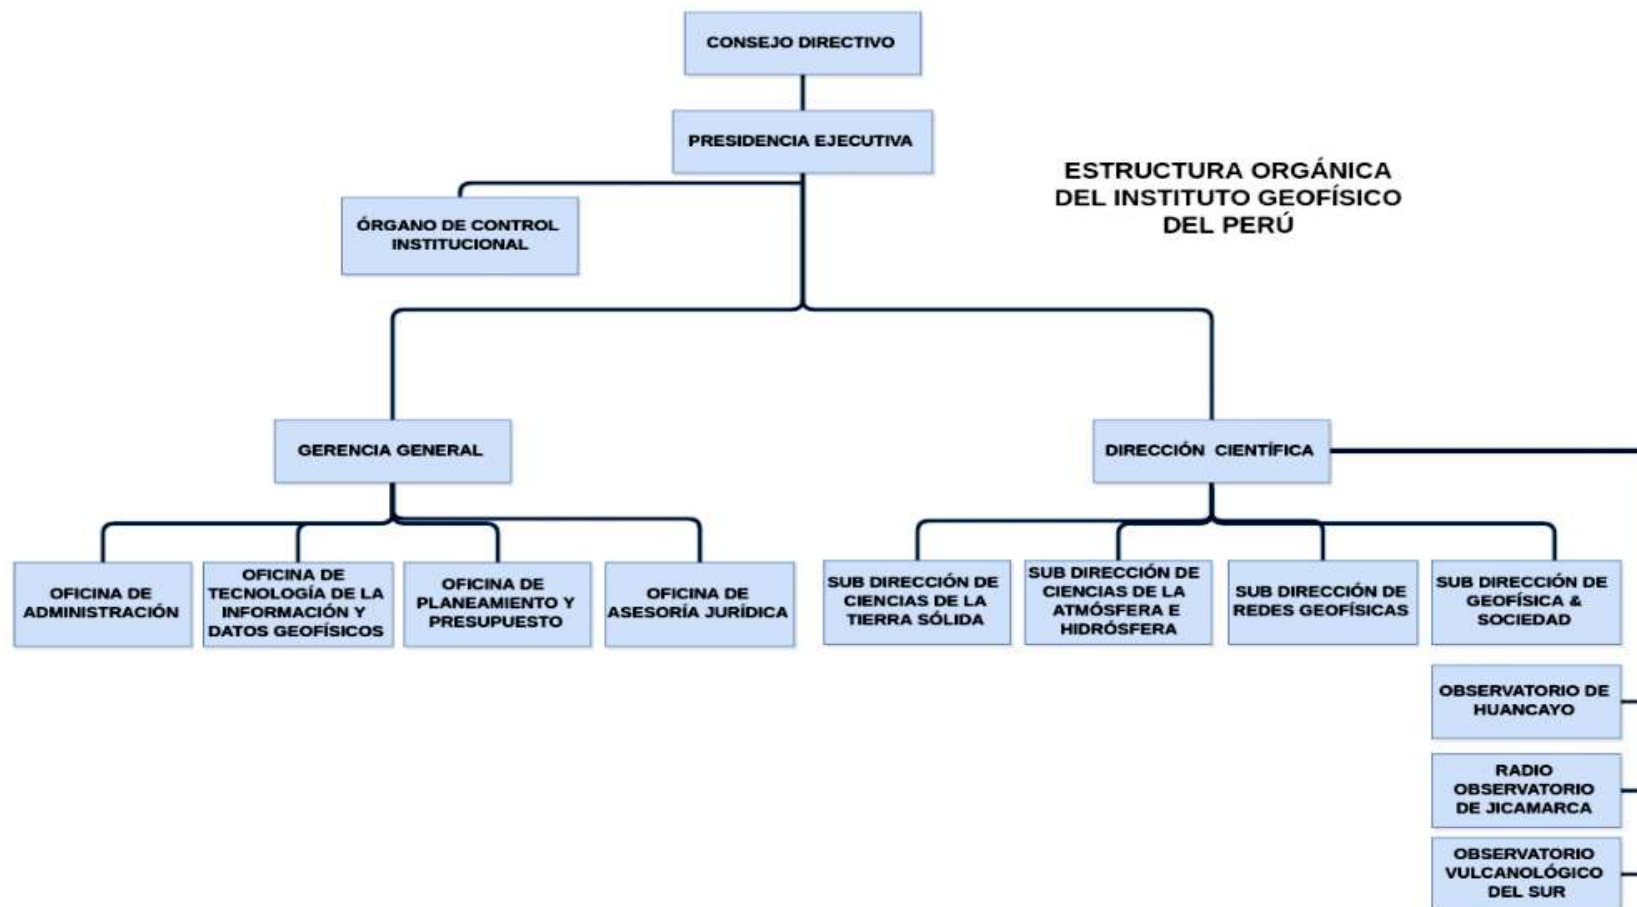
CONSEJO DIRECTIVO

PRESIDENCIA EJECUTIVA

ESTRUCTURA ORGÁNICA DEL INSTITUTO GEOFÍSICO DEL PERÚ

ÓRGANO DE CONTROL INSTITUCIONAL

GERENCIA GENERAL

DIRECCIÓN CIENTÍFICA

OFICINA DE ADMINISTRACIÓN

OFICINA DE TECNOLOGÍA DE LA INFORMACIÓN Y DATOS GEOFÍSICOS

OFICINA DE PLANEAMIENTO Y PRESUPUESTO

OFICINA DE ASESORÍA JURÍDICA

SUB DIRECCIÓN DE CIENCIAS DE LA TIERRA SÓLIDA

SUB DIRECCIÓN DE CIENCIAS DE LA ATMÓSFERA E HIDRÓSFERA

SUB DIRECCIÓN DE REDES GEOFÍSICAS

SUB DIRECCIÓN DE GEOFÍSICA & SOCIEDAD

OBSERVATORIO DE HUANCAYO

RADIO OBSERVATORIO DE JICAMARCA

OBSERVATORIO VULCANOLÓGICO DEL SUR